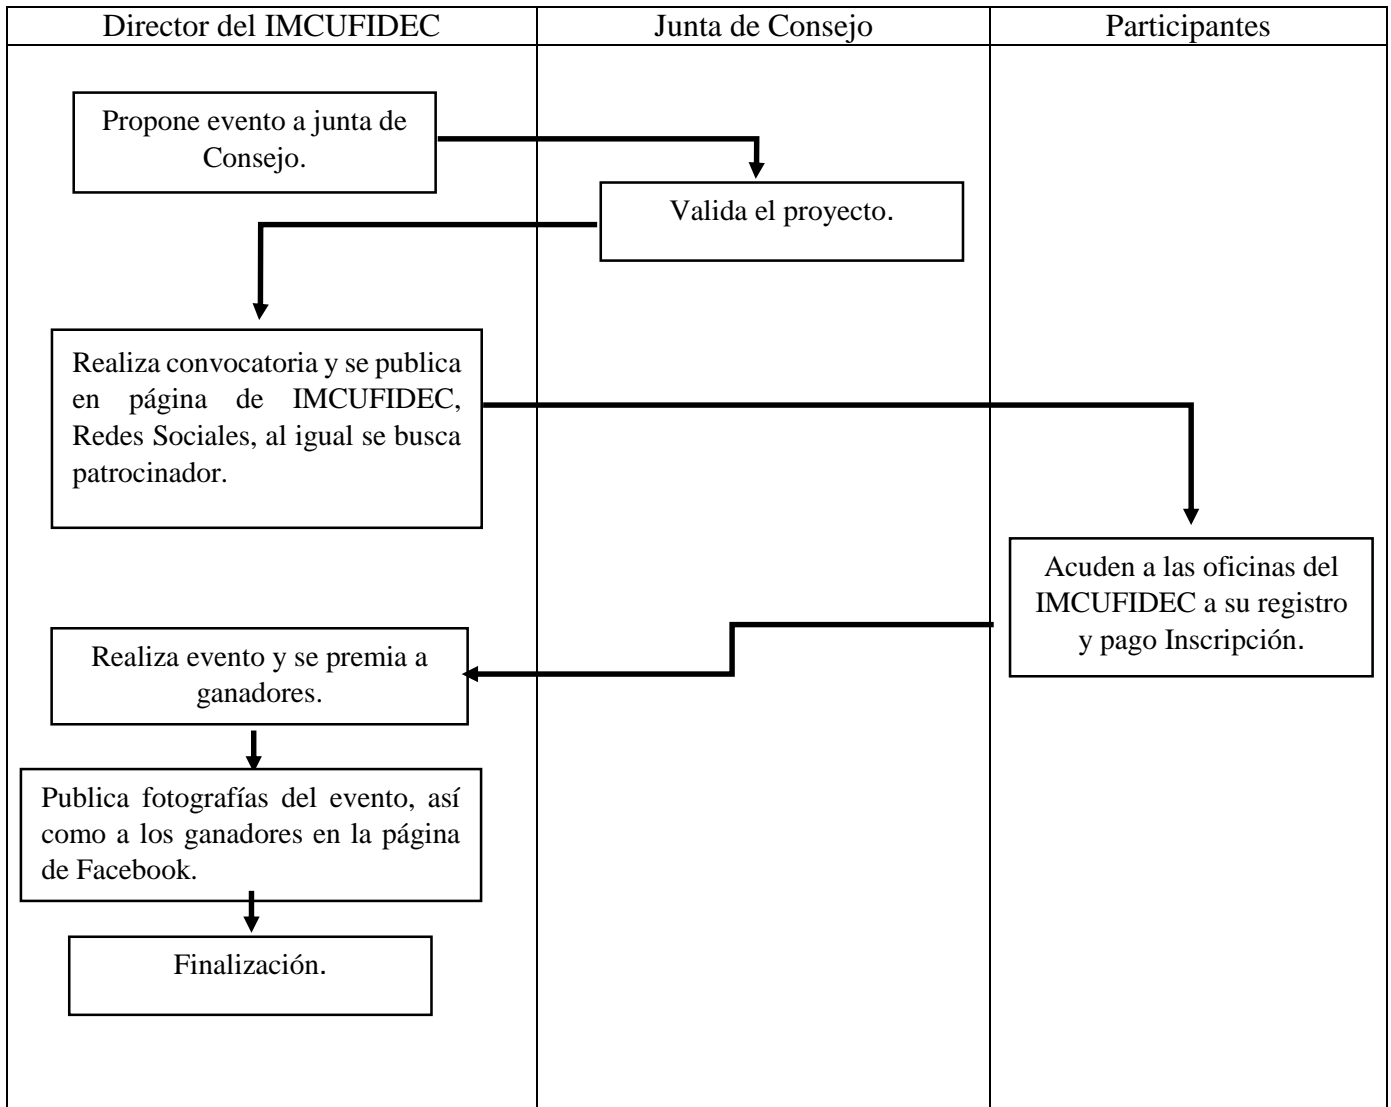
Director del IMCUFIDEC

Junta de Consejo

Participantes

Propone evento a junta de Consejo.

Valida el proyecto.

Realiza convocatoria y se publica en página de IMCUFIDEC, Redes Sociales, al igual se busca patrocinador.

Acuden a las oficinas del IMCUFIDEC a su registro y pago Inscripción.

Realiza evento y se premia a ganadores.

Publica fotografías del evento, así como a los ganadores en la página de Facebook.

Finalización.